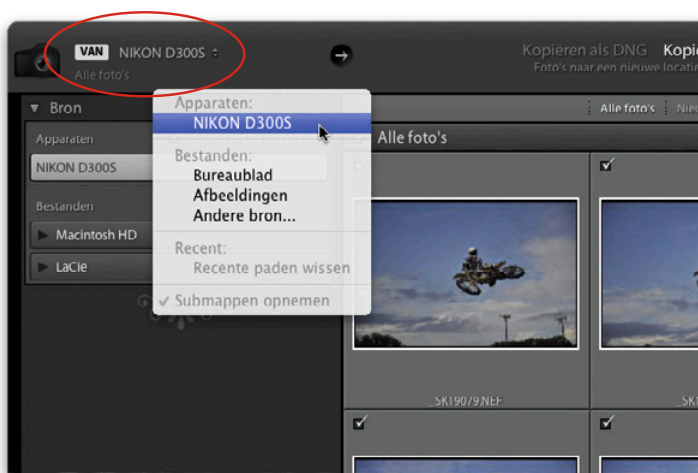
VAN NIKON D300S ÷
Alle foto's

Kopiëren als DNG Kopie
Foto's naar een nieuwe locatie

Bron
Apparaten
NIKON D300S
Bestanden
Macintosh HD
LaCie

Apparaten:
NIKON D300S
Bestanden:
Bureaublad
Afbeeldingen
Andere bron...
Recent:
Recente paden wissen
✓ Submappen opnemen

Alle foto's Nie
Alle foto's

_SK1979.NEF
_SK